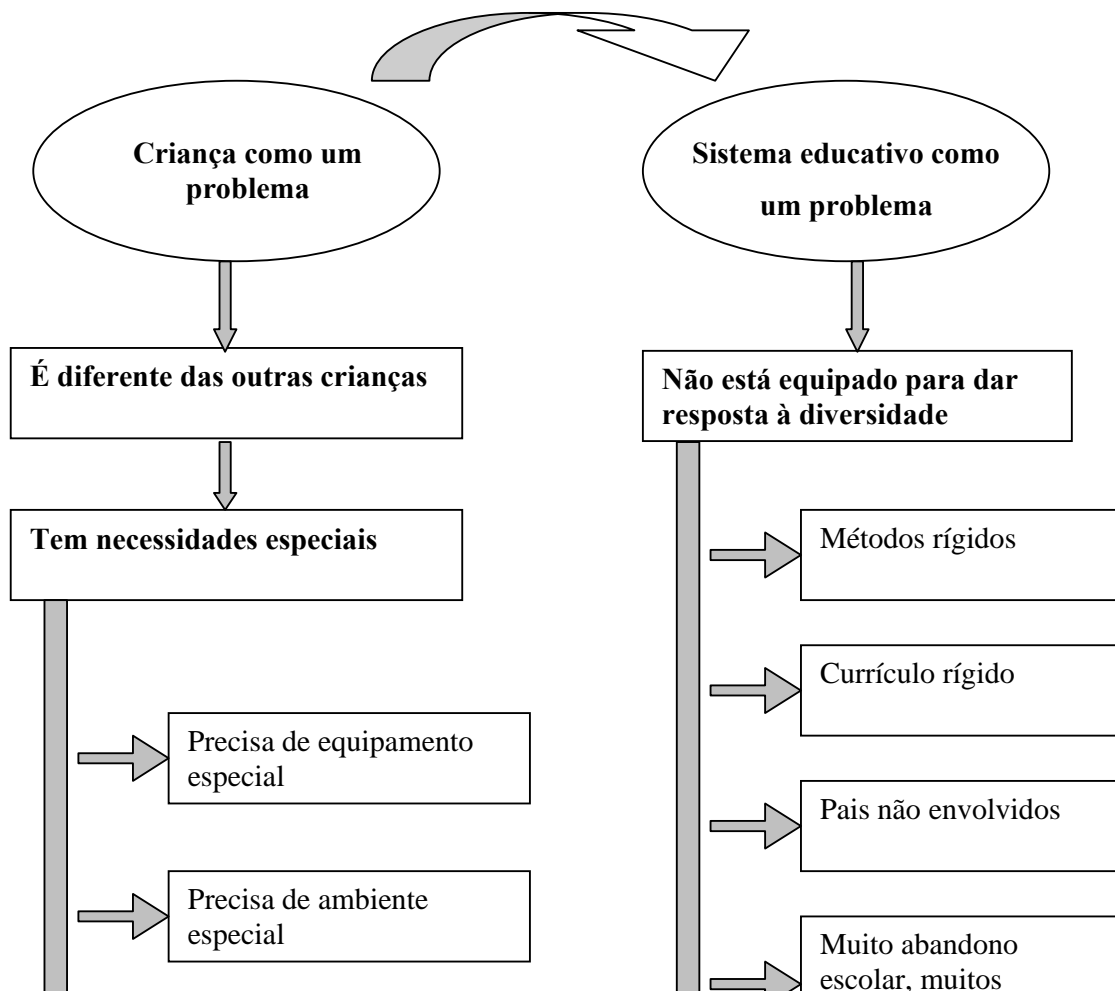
Criança como um problema

É diferente das outras crianças

Tem necessidades especiais

Precisa de equipamento especial

Precisa de ambiente especial

Sistema educativo como um problema

Não está equipado para dar resposta à diversidade

Métodos rígidos

Currículo rígido

Pais não envolvidos

Muito abandono escolar, muitos